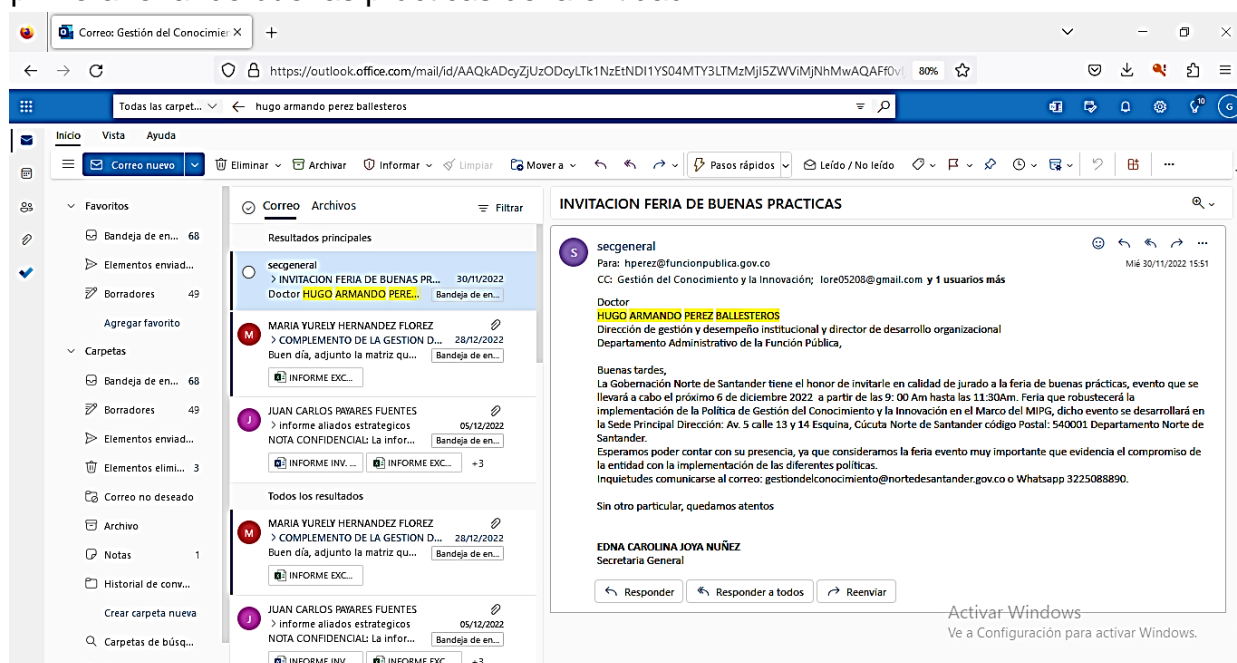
Correo: Gestión del Conocimie ×
+
https://outlook.office.com/mail/id/AAQkADcyZjUzODcyLTk1NzEtNDI1YS04MTY3LTMzMjI5ZWViMjNhMwAQAFf0v
80%
Todas las carpet...
hugo armando perez ballesteros
Inicio Vista Ayuda
Correo nuevo
Eliminar Archivar Informar Limpiar Mover a Pasos rápidos Leído / No leído
Favoritos
Bandeja de en... 68
Elementos enviad...
Borradores 49
Agregar favorito
Carpetas
Bandeja de en... 68
Borradores 49
Elementos enviad...
Elementos elimi... 3
Correo no deseado
Archivo
Notas 1
Historial de conv...
Crear carpeta nueva
Carpetas de búsq...
Correo Archivos
Filtrar
Resultados principales
secgeneral
> INVITACION FERIA DE BUENAS PR... 30/11/2022
Doctor HUGO ARMANDO PERE... Bandeja de en...
MARIA YURELY HERNANDEZ FLOREZ
> COMPLEMENTO DE LA GESTION D... 28/12/2022
Buen día, adjunto la matriz qu... Bandeja de en...
INFORME EXC...
JUAN CARLOS PAYARES FUENTES
> informe aliados estrategicos 05/12/2022
NOTA CONFIDENCIAL: La infor... Bandeja de en...
INFORME INV. ... INFORME EXC... +3
Todos los resultados
MARIA YURELY HERNANDEZ FLOREZ
> COMPLEMENTO DE LA GESTION D... 28/12/2022
Buen día, adjunto la matriz qu... Bandeja de en...
INFORME EXC...
JUAN CARLOS PAYARES FUENTES
> informe aliados estrategicos 05/12/2022
NOTA CONFIDENCIAL: La infor... Bandeja de en...
INFORME INV. INFORME EXC. +3
INVITACION FERIA DE BUENAS PRACTICAS
secgeneral
Para: hperez@funcionpublica.gov.co
Mié 30/11/2022 15:51
CC: Gestión del Conocimiento y la Innovación; lore05208@gmail.com y 1 usuarios más

Doctor
HUGO ARMANDO PEREZ BALLESTEROS
Dirección de gestión y desempeño institucional y director de desarrollo organizacional
Departamento Administrativo de la Función Pública,

Buenas tardes,
La Gobernación Norte de Santander tiene el honor de invitarle en calidad de jurado a la feria de buenas prácticas, evento que se llevará a cabo el próximo 6 de diciembre 2022 a partir de la 9: 00 Am hasta las 11:30Am. Feria que robustecerá la implementación de la Política de Gestión del Conocimiento y la Innovación en el Marco del MIPG, dicho evento se desarrollará en la Sede Principal Dirección: Av. 5 calle 13 y 14 Esquina, Cúcuta Norte de Santander código Postal: 540001 Departamento Norte de Santander.
Esperamos poder contar con su presencia, ya que consideramos la feria evento muy importante que evidencia el compromiso de la entidad con la implementación de las diferentes políticas.
Inquietudes comunicarse al correo: gestiondelconocimiento@nortedesantander.gov.co o Whatsapp 3225088890.

Sin otro particular, quedamos atentos

EDNA CAROLINA JOYA NUÑEZ
Secretaria General
Responder Responder a todos Reenviar
Activar Windows
Ve a Configuración para activar Windows.